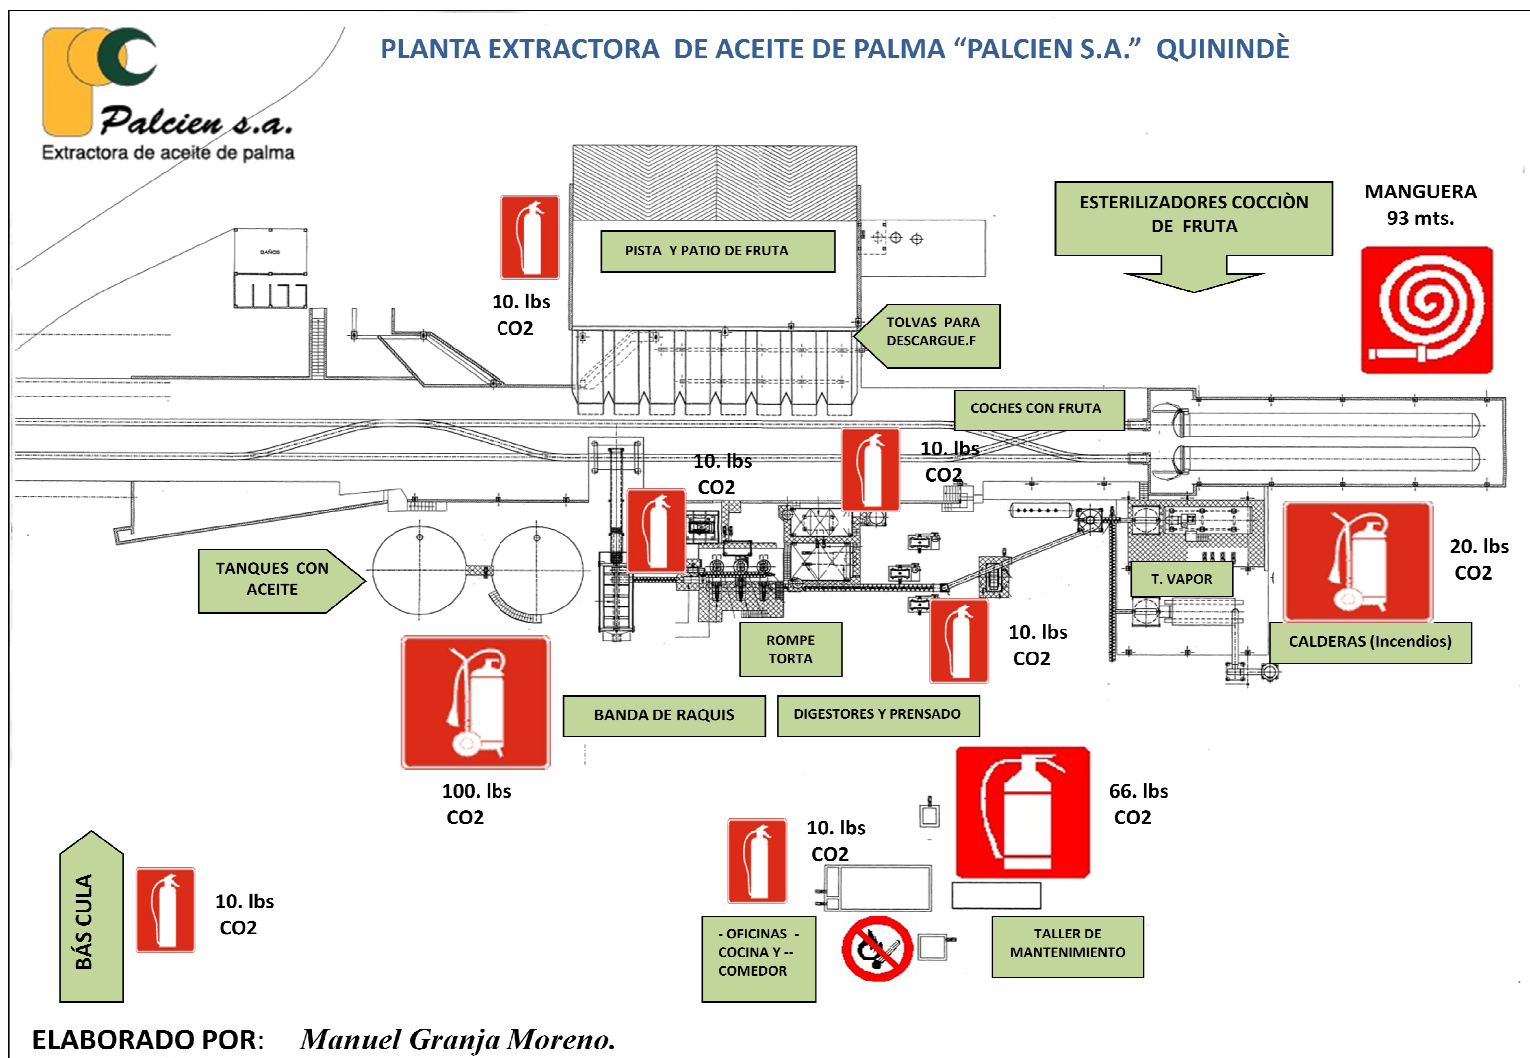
Palcien s.a.
Extractora de aceite de palma

PLANTA EXTRACTORA DE ACEITE DE PALMA "PALCIEN S.A." QUININDÈ

BAÑOS

PISTA Y PATIO DE FRUTA

10. lbs
CO2

ESTERILIZADORES COCCIÒN DE FRUTA

MANGUERA
93 mts.

TOLVAS PARA DESCARGUE.F

COCHES CON FRUTA

10. lbs
CO2

10. lbs
CO2

TANQUES CON ACEITE

20. lbs
CO2

T. VAPOR

ROMPE TORTA

10. lbs
CO2

CALDERAS (Incendios)

BANDA DE RAQUIS

DIGESTORES Y PRENSADO

100. lbs
CO2

66. lbs
CO2

10. lbs
CO2

BÁS CULA

10. lbs
CO2

- OFICINAS -
COCINA Y --
COMEDOR

TALLER DE MANTENIMIENTO

ELABORADO POR: Manuel Granja Moreno.